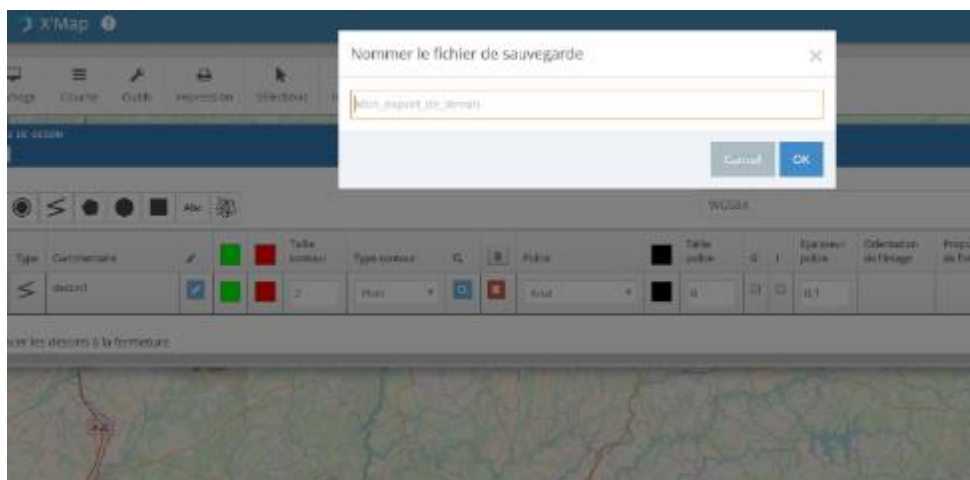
X'Map

Nommer le fichier de sauvegarde

×

Mon_export_de_dessin

Cancel OK

Couche Outils Impression Sélection

WGS84

| Type | Commentaire | | | | Taille contour | Type contour | | | Police | | Taille police | G | I | Epaisseur police | Orientation de l'image | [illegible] |
|---|---|---|---|---|---|---|---|---|---|---|---|---|---|---|---|---|
| | dessin1 | | | | 2 | Plein | | | Arial | | 8 | | | 0.1 | | |

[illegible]er les dessins à la fermeture